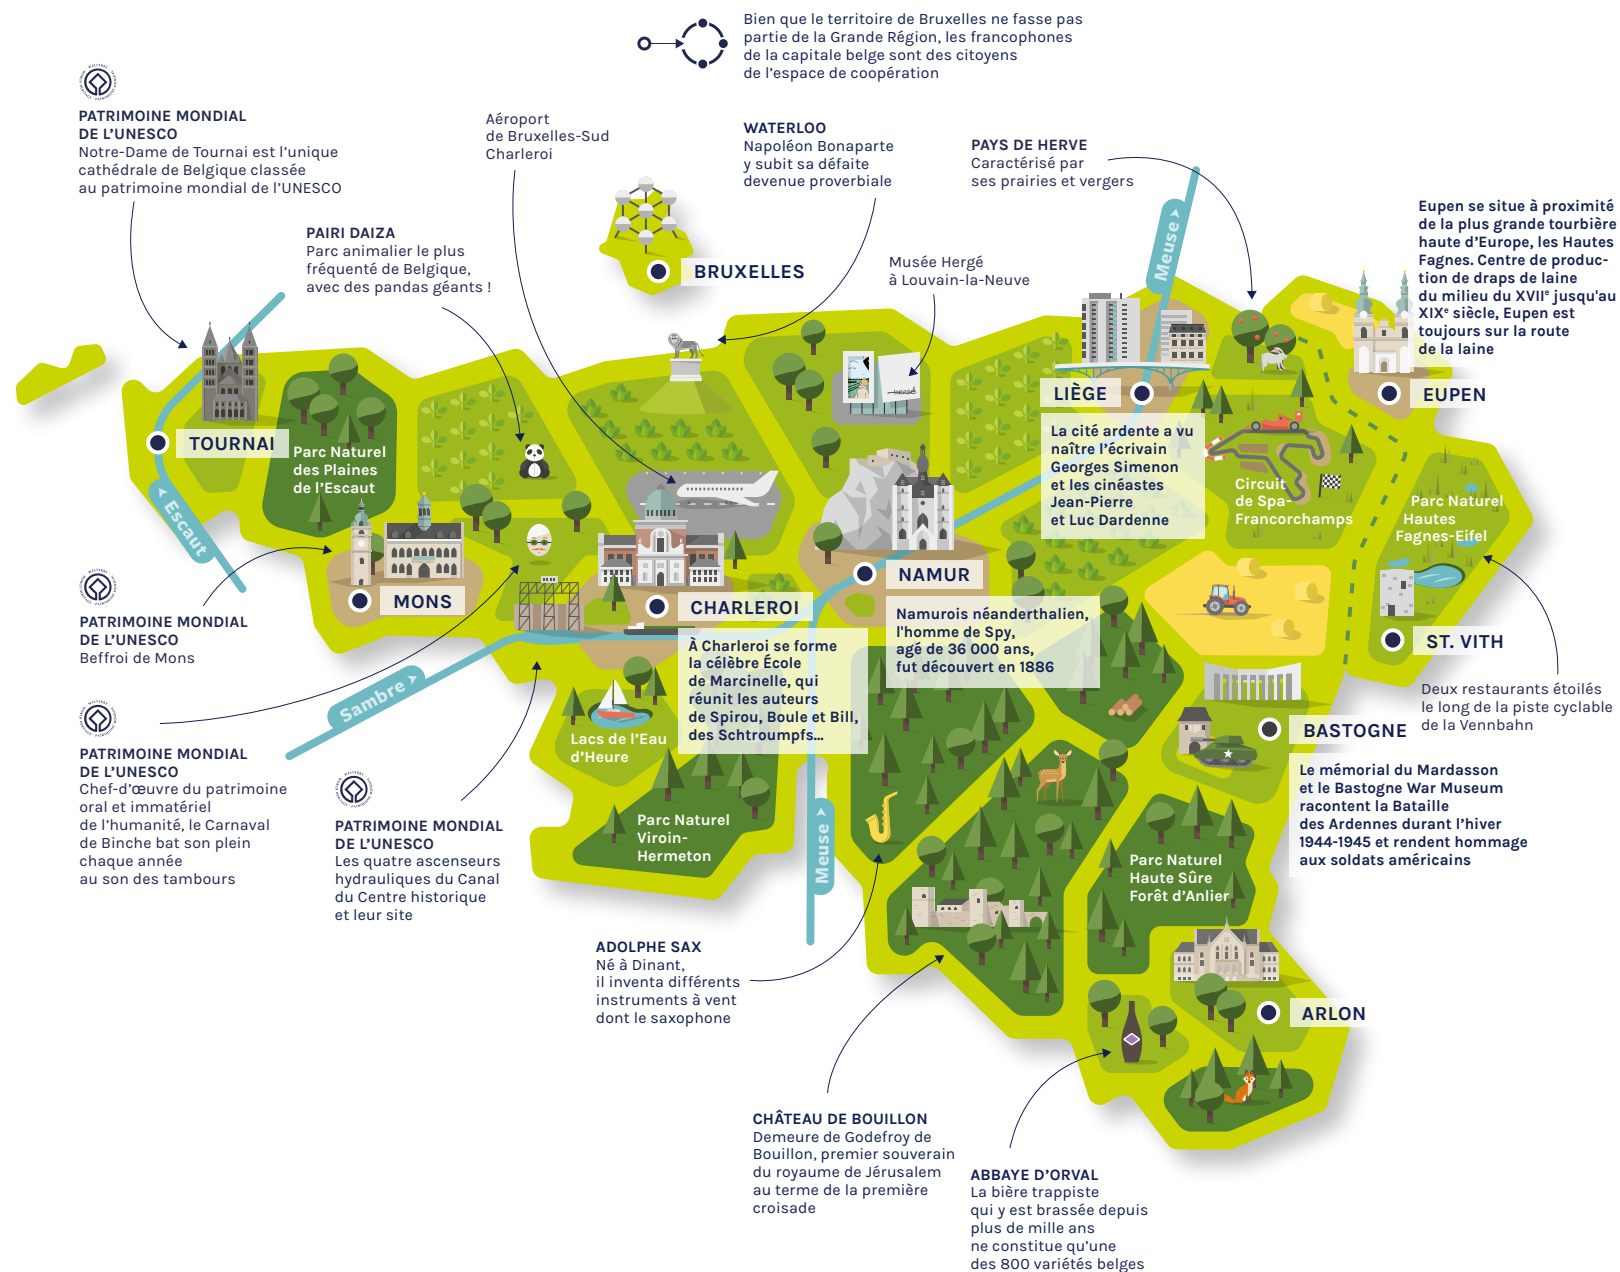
Bien que le territoire de Bruxelles ne fasse pas partie de la Grande Région, les francophones de la capitale belge sont des citoyens de l'espace de coopération

PATRIMOINE MONDIAL DE L'UNESCO
Notre-Dame de Tournai est l'unique cathédrale de Belgique classée au patrimoine mondial de l'UNESCO

Aéroport de Bruxelles-Sud Charleroi

WATERLOO
Napoléon Bonaparte y subit sa défaite devenue proverbiale

PAYS DE HERVE
Caractérisé par ses prairies et vergers

Eupen se situe à proximité de la plus grande tourbière haute d'Europe, les Hautes Fagnes. Centre de production de draps de laine du milieu du XVII$^e$ jusqu'au XIX$^e$ siècle, Eupen est toujours sur la route de la laine

PAIRI DAIZA
Parc animalier le plus fréquenté de Belgique, avec des pandas géants !

BRUXELLES

Musée Hergé à Louvain-la-Neuve

Meuse

LIÈGE

EUPEN

TOURNAI

Parc Naturel des Plaines de l'Escaut

Escaut

La cité ardente a vu naître l'écrivain Georges Simenon et les cinéastes Jean-Pierre et Luc Dardenne

Circuit de Spa-Francorchamps

Parc Naturel Hautes Fagnes-Eifel

NAMUR

PATRIMOINE MONDIAL DE L'UNESCO
Beffroi de Mons

MONS

CHARLEROI

Namurois néanderthalien, l'homme de Spy, agé de 36 000 ans, fut découvert en 1886

ST. VITH

À Charleroi se forme la célèbre École de Marcinelle, qui réunit les auteurs de Spirou, Boule et Bill, des Schtroumpfs...

Deux restaurants étoilés le long de la piste cyclable de la Vennbahn

Sambre

Lacs de l'Eau d'Heure

BASTOGNE

PATRIMOINE MONDIAL DE L'UNESCO
Chef-d'œuvre du patrimoine oral et immatériel de l'humanité, le Carnaval de Binche bat son plein chaque année au son des tambours

Le mémorial du Mardasson et le Bastogne War Museum racontent la Bataille des Ardennes durant l'hiver 1944-1945 et rendent hommage aux soldats américains

PATRIMOINE MONDIAL DE L'UNESCO
Les quatre ascenseurs hydrauliques du Canal du Centre historique et leur site

Parc Naturel Viroin-Hermeton

Parc Naturel Haute Sûre Forêt d'Anlier

ADOLPHE SAX
Né à Dinant, il inventa différents instruments à vent dont le saxophone

ARLON

CHÂTEAU DE BOUILLON
Demeure de Godefroy de Bouillon, premier souverain du royaume de Jérusalem au terme de la première croisade

ABBAYE D'ORVAL
La bière trappiste qui y est brassée depuis plus de mille ans ne constitue qu'une des 800 variétés belges